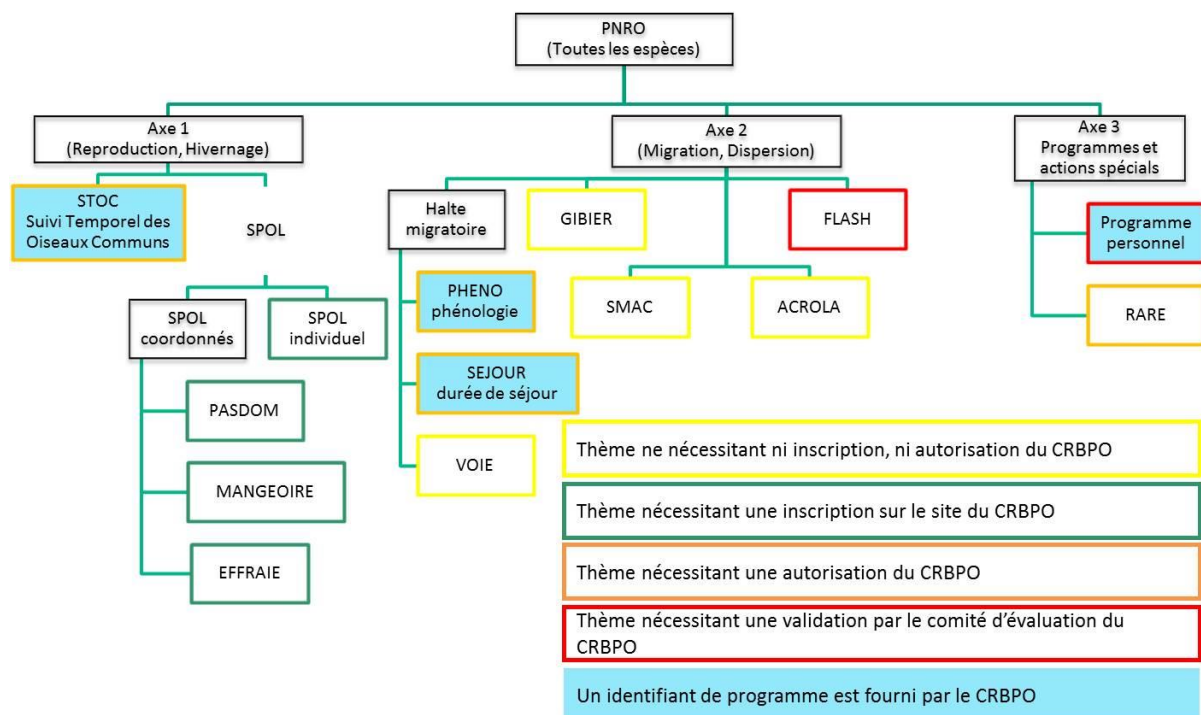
PNRO
(Toutes les espèces)

Axe 1
(Reproduction, Hivernage)

STOC
Suivi Temporel des Oiseaux Communs

SPOL

SPOL
coordonnés

SPOL
individuel

PASDOM

MANGEOIRE

EFFRAIE

Axe 2
(Migration, Dispersion)

Halte migratoire

PHENO
phénologie

SEJOUR
durée de séjour

VOIE

GIBIER

FLASH

SMAC

ACROLA

Axe 3
Programmes et actions spécials

Programme personnel

RARE

Thème ne nécessitant ni inscription, ni autorisation du CRBPO

Thème nécessitant une inscription sur le site du CRBPO

Thème nécessitant une autorisation du CRBPO

Thème nécessitant une validation par le comité d'évaluation du CRBPO

Un identifiant de programme est fourni par le CRBPO